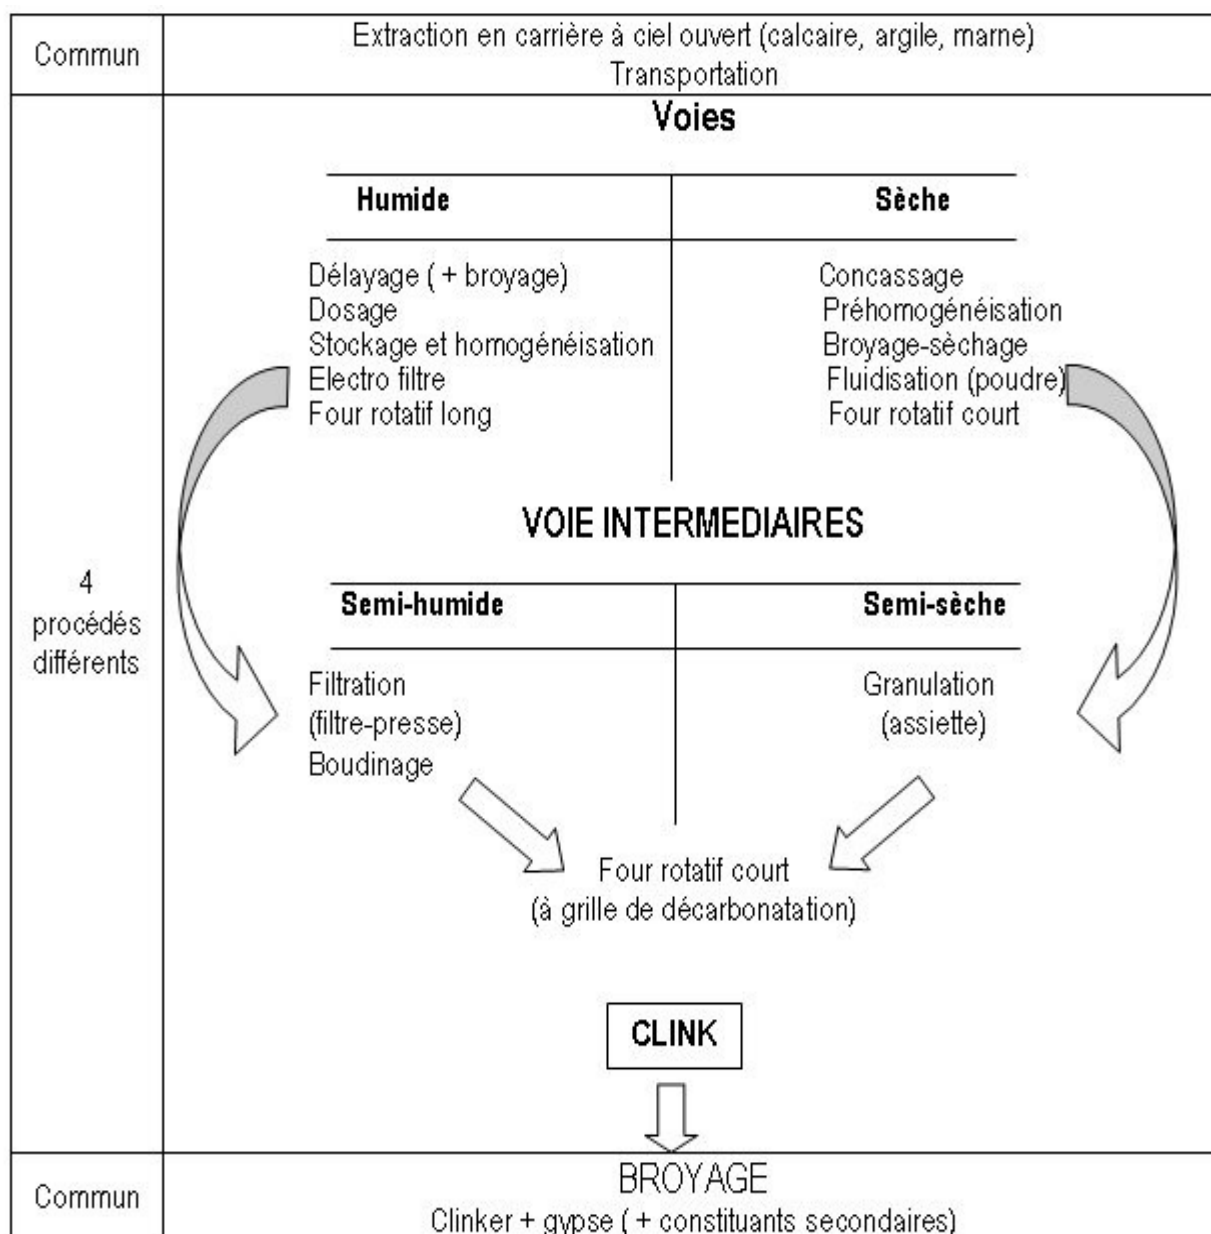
Commun

Extraction en carrière à ciel ouvert (calcaire, argile, marne)
Transportation

4 procédés différents

Voies

| Humide | Sèche |
|---|---|
| Délayage ( + broyage)<br>Dosage<br>Stockage et homogénéisation<br>Electro filtre<br>Four rotatif long | Concassage<br>Préhomogénéisation<br>Broyage-séchage<br>Fluidisation (poudre)<br>Four rotatif court |

VOIE INTERMEDIAIRES

| Semi-humide | Semi-sèche |
|---|---|
| Filtration<br>(filtre-presse)<br>Boudinage | Granulation<br>(assiette) |

Four rotatif court
(à grille de décarbonatation)

CLINK

Commun

BROYAGE
Clinker + gypse ( + constituants secondaires)